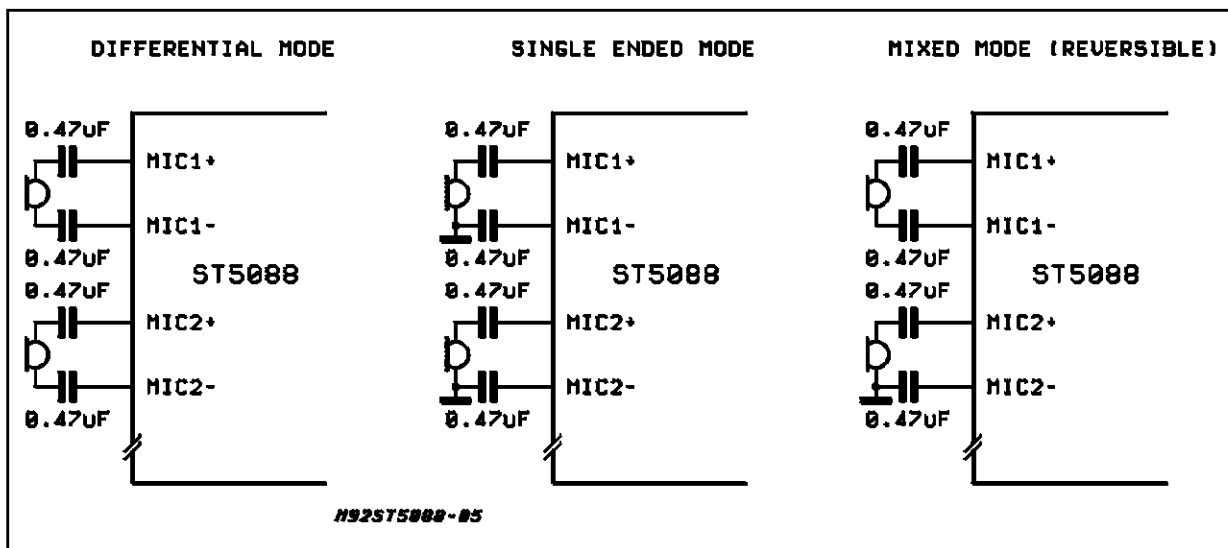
DIFFERENTIAL MODE

0.47uF
MIC1+
MIC1-
0.47uF
ST5088
0.47uF
MIC2+
MIC2-
0.47uF

SINGLE ENDED MODE

0.47uF
MIC1+
MIC1-
0.47uF
ST5088
0.47uF
MIC2+
MIC2-
0.47uF

MIXED MODE (REVERSIBLE)

0.47uF
MIC1+
MIC1-
0.47uF
ST5088
0.47uF
MIC2+
MIC2-
0.47uF

M92ST5088-05